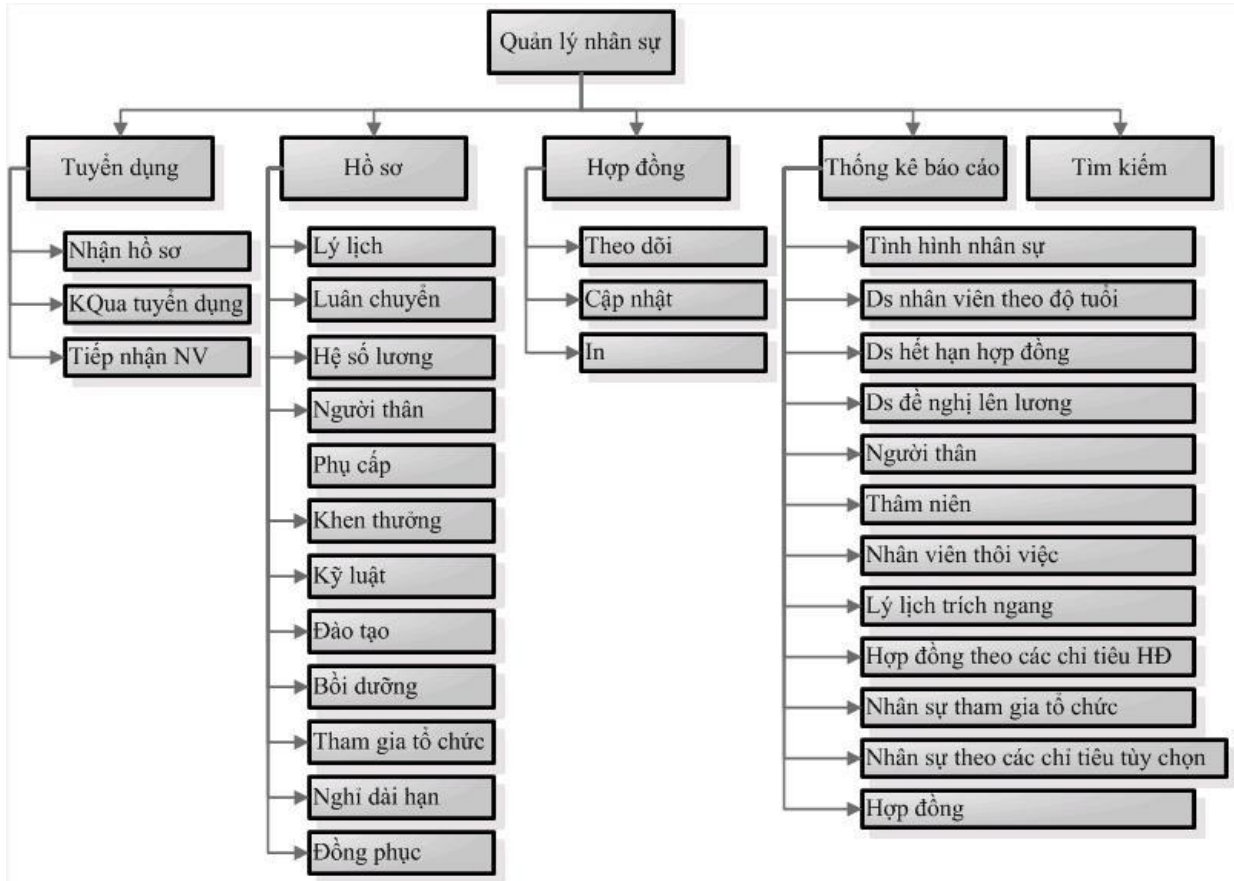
Quản lý nhân sự

Tuyển dụng
Nhận hồ sơ
KQua tuyển dụng
Tiếp nhận NV

Hồ sơ
Lý lịch
Luân chuyển
Hệ số lương
Người thân
Phụ cấp
Khen thưởng
Kỹ luật
Đào tạo
Bồi dưỡng
Tham gia tổ chức
Nghỉ dài hạn
Đồng phục

Hợp đồng
Theo dõi
Cập nhật
In

Thống kê báo cáo
Tình hình nhân sự
Ds nhân viên theo độ tuổi
Ds hết hạn hợp đồng
Ds đề nghị lên lương
Người thân
Thâm niên
Nhân viên thôi việc
Lý lịch trích ngang
Hợp đồng theo các chỉ tiêu HĐ
Nhân sự tham gia tổ chức
Nhân sự theo các chỉ tiêu tùy chọn
Hợp đồng

Tìm kiếm